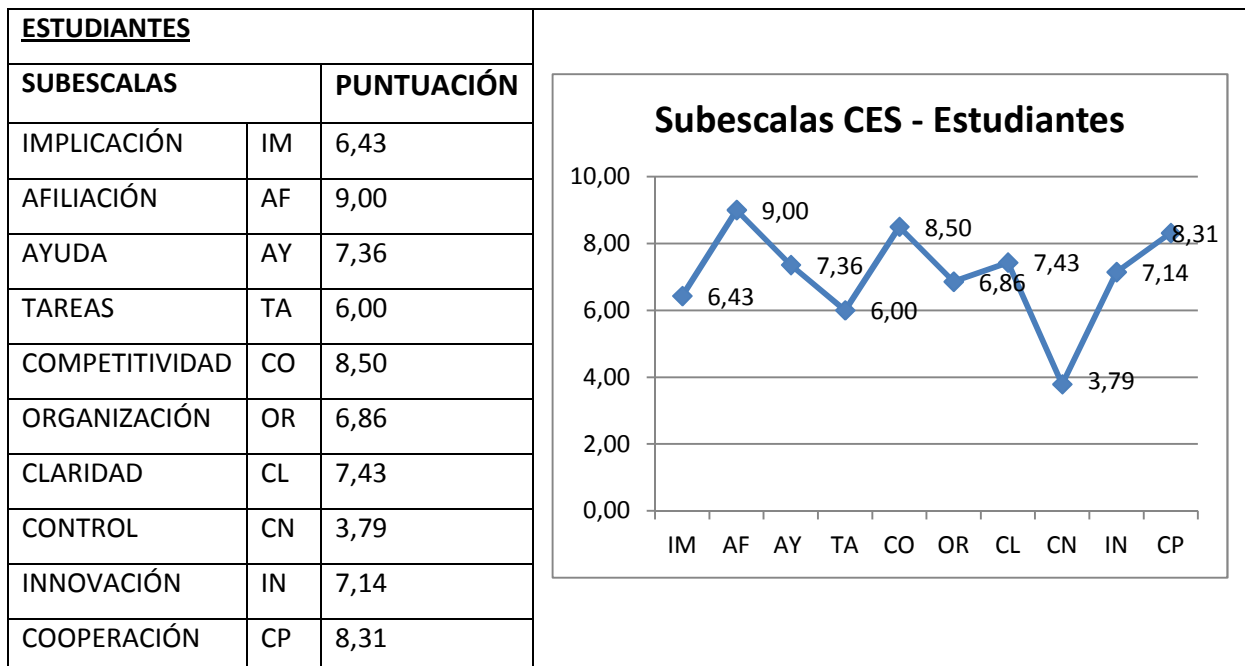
ESTUDIANTES

| SUBESCALAS | | PUNTUACIÓN |
|---|---|---|
| IMPLICACIÓN | IM | 6,43 |
| AFILIACIÓN | AF | 9,00 |
| AYUDA | AY | 7,36 |
| TAREAS | TA | 6,00 |
| COMPETITIVIDAD | CO | 8,50 |
| ORGANIZACIÓN | OR | 6,86 |
| CLARIDAD | CL | 7,43 |
| CONTROL | CN | 3,79 |
| INNOVACIÓN | IN | 7,14 |
| COOPERACIÓN | CP | 8,31 |

Subescalas CES - Estudiantes

10,00
8,00
6,00
4,00
2,00
0,00

6,43
9,00
7,36
6,00
8,50
6,86
7,43
3,79
7,14
8,31

IM AF AY TA CO OR CL CN IN CP